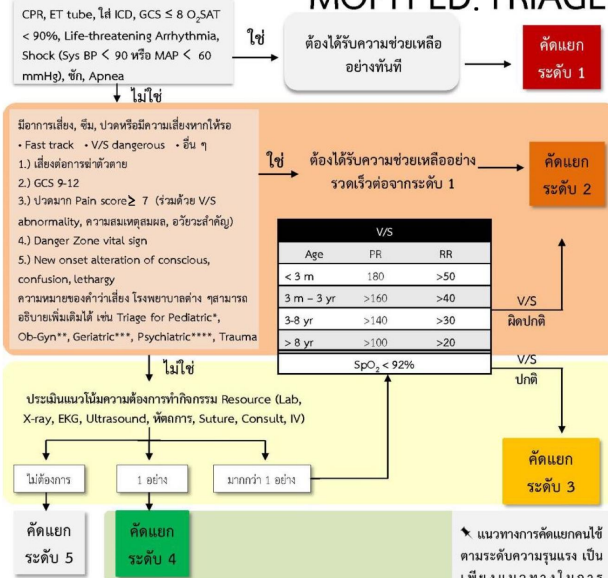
MOPH ED. TRIAGE

CPR, ET tube, ใส่ ICD, GCS ≤ 8 $O_2$SAT < 90%, Life-threatening Arrhythmia, Shock (Sys BP < 90 หรือ MAP < 60 mmHg), ชัก, Apnea

ใช่

ต้องได้รับความช่วยเหลืออย่างทันที

คัดแยก ระดับ 1

ไม่ใช่

มีอาการเสี่ยง, ซึม, ปวดหรือมีความเสี่ยงหากให้รอ
• Fast track • V/S dangerous • อื่น ๆ
1.) เสี่ยงต่อการฆ่าตัวตาย
2.) GCS 9-12
3.) ปวดมาก Pain score≥ 7 (ร่วมด้วย V/S abnormality, ความสมเหตุสมผล, อวัยวะสำคัญ)
4.) Danger Zone vital sign
5.) New onset alteration of conscious, confusion, lethargy
ความหมายของคำว่าเสี่ยง โรงพยาบาลต่าง ๆสามารถอธิบายเพิ่มเติมได้ เช่น Triage for Pediatric*, Ob-Gyn**, Geriatric***, Psychiatric****, Trauma

ใช่

ต้องได้รับความช่วยเหลืออย่างรวดเร็วต่อจากระดับ 1

คัดแยก ระดับ 2

V/S

| Age | PR | RR |
|---|---|---|
| < 3 m | 180 | >50 |
| 3 m – 3 yr | >160 | >40 |
| 3-8 yr | >140 | >30 |
| > 8 yr | >100 | >20 |
| $SpO_2$ < 92% | | |

V/S ผิดปกติ

V/S ปกติ

ไม่ใช่

ประเมินแนวโน้มความต้องการทำกิจกรรม Resource (Lab, X-ray, EKG, Ultrasound, หัตถการ, Suture, Consult, IV)

ไม่ต้องการ

1 อย่าง

มากกว่า 1 อย่าง

คัดแยก ระดับ 3

คัดแยก ระดับ 5

คัดแยก ระดับ 4

✶ แนวทางการคัดแยกคนไข้ตามระดับความรุนแรง เป็น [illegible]